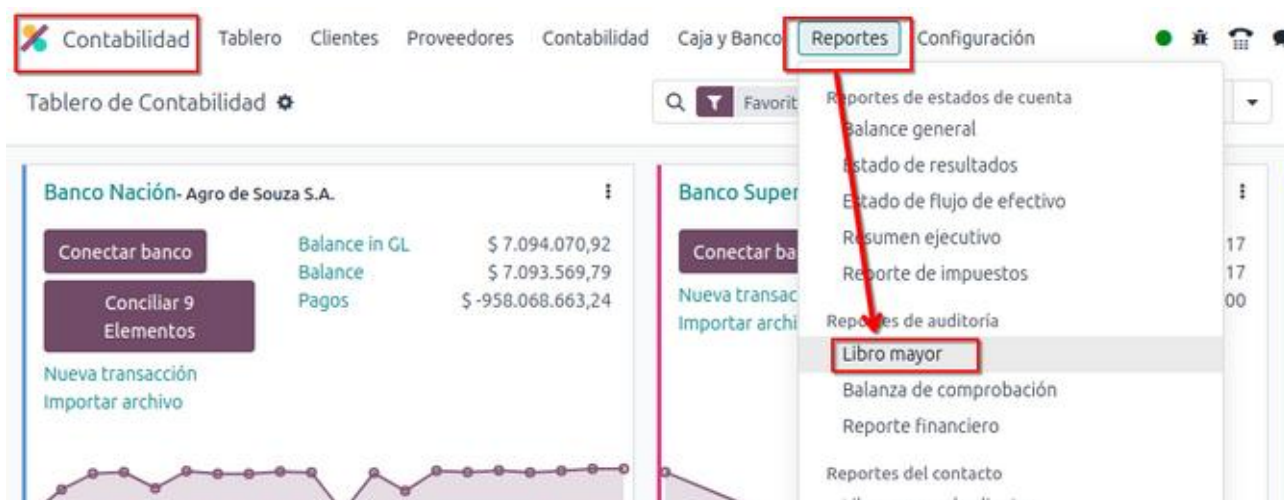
Contabilidad Tablero Clientes Proveedores Contabilidad Caja y Banco Reportes Configuración

Tablero de Contabilidad

Favorit

Reportes de estados de cuenta
Balance general
Estado de resultados
Estado de flujo de efectivo
Resumen ejecutivo
Reporte de impuestos

Reportes de auditoría
Libro mayor
Balanza de comprobación
Reporte financiero

Reportes del contacto

Banco Nación- Agro de Souza S.A.

Conectar banco
Conciliar 9 Elementos
Nueva transacción
Importar archivo

Balance in GL $ 7.094.070,92
Balance $ 7.093.569,79
Pagos $ -958.068.663,24

Banco Super

Conectar ba
Nueva transac
Importar archi

17
17
00